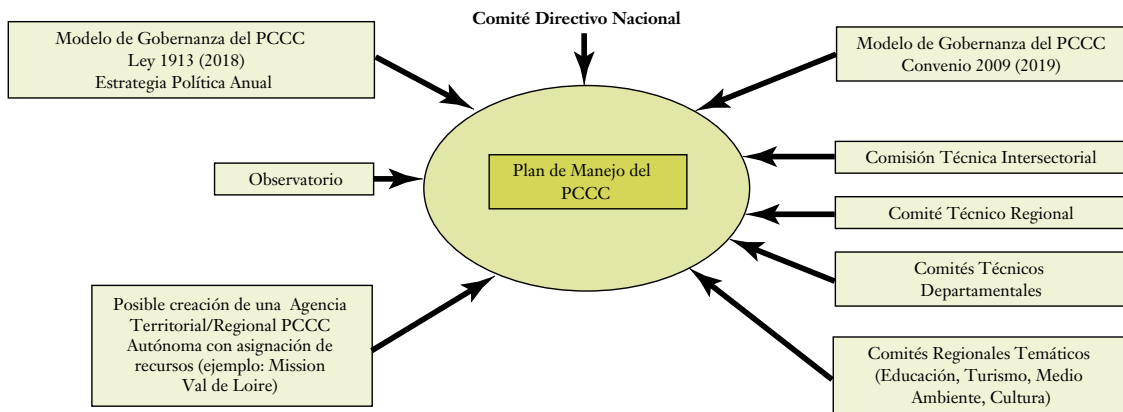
Comité Directivo Nacional

Modelo de Gobernanza del PCCC
Ley 1913 (2018)
Estrategia Política Anual

Modelo de Gobernanza del PCCC
Convenio 2009 (2019)

Observatorio

Plan de Manejo del PCCC

Comisión Técnica Intersectorial

Comité Técnico Regional

Comités Técnicos Departamentales

Posible creación de una Agencia Territorial/Regional PCCC Autónoma con asignación de recursos (ejemplo: Mission Val de Loire)

Comités Regionales Temáticos (Educación, Turismo, Medio Ambiente, Cultura)